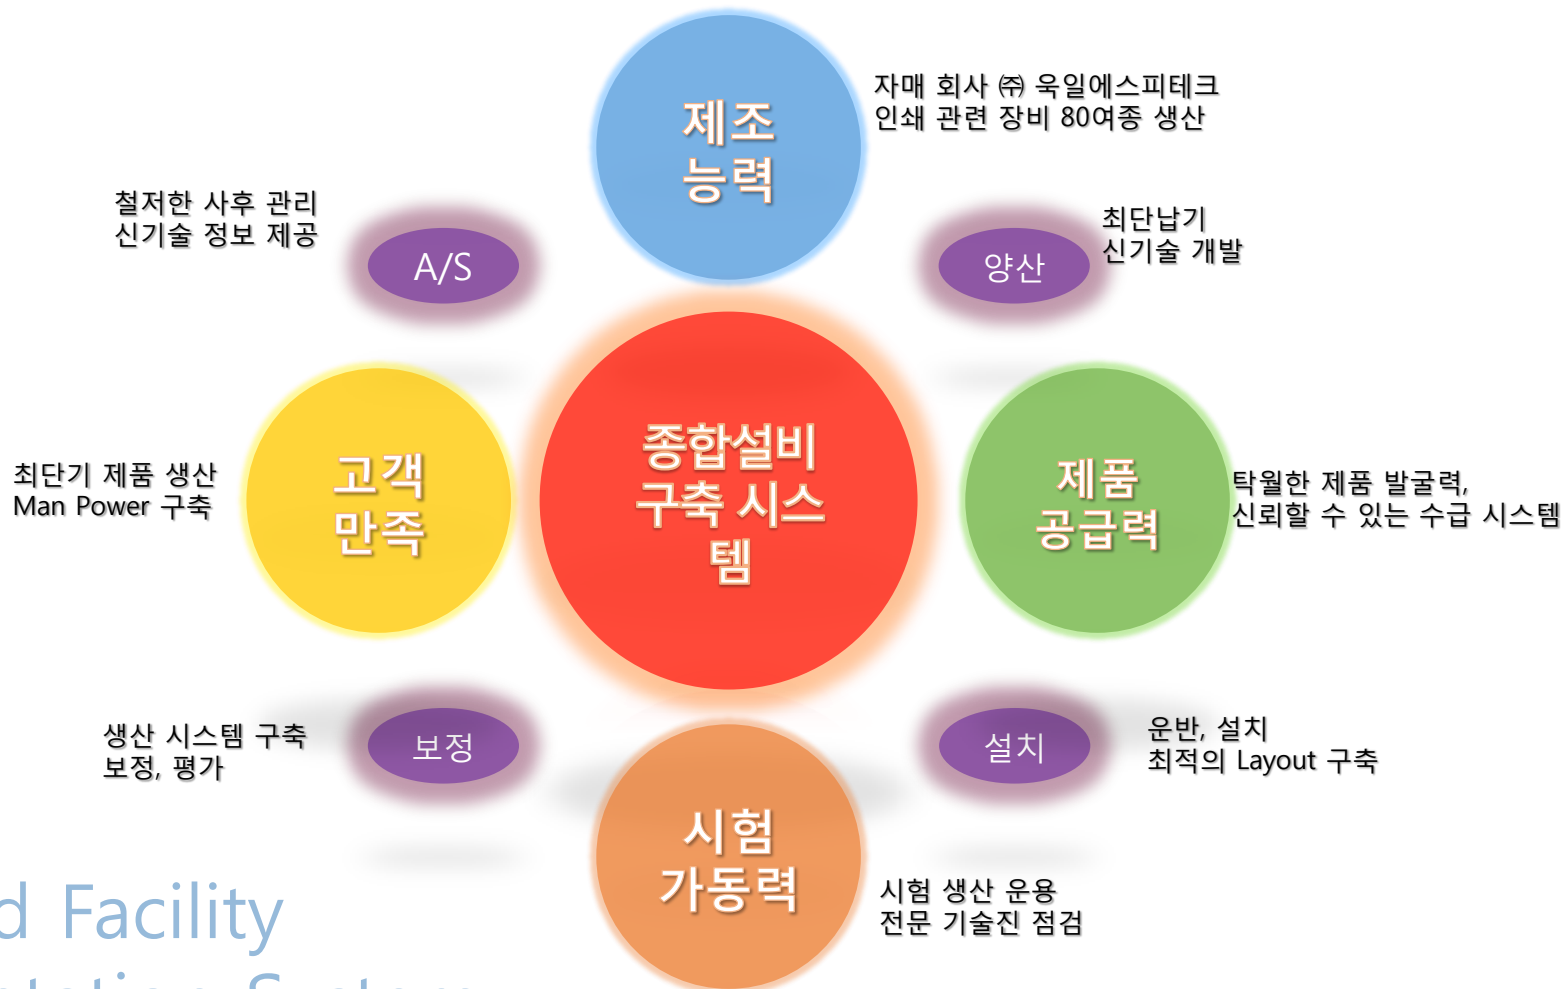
제조
능력

자매 회사 ㈜ 욱일에스피테크
인쇄 관련 장비 80여종 생산

철저한 사후 관리
신기술 정보 제공

A/S

양산

최단납기
신기술 개발

고객
만족

종합설비
구축 시스
템

제품
공급력

최단기 제품 생산
Man Power 구축

탁월한 제품 발굴력,
신뢰할 수 있는 수급 시스템

생산 시스템 구축
보정, 평가

보정

설치

운반, 설치
최적의 Layout 구축

시험
가동력

시험 생산 운용
전문 기술진 점검

d Facility
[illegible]